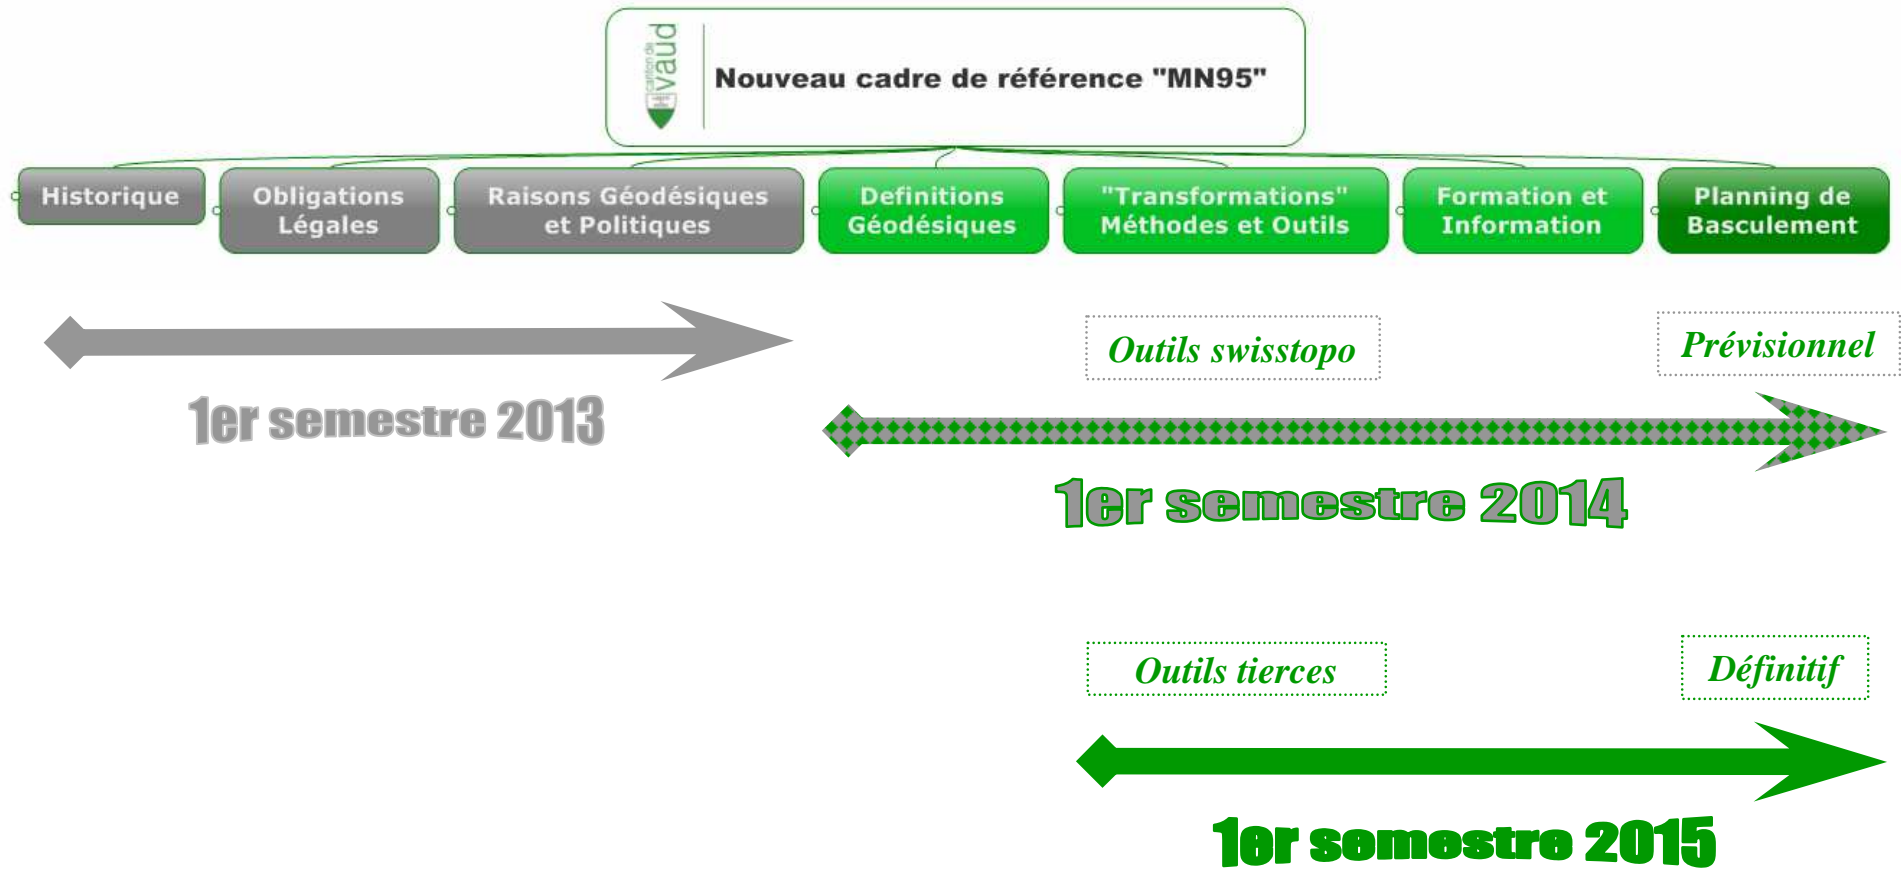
canton de vaud

Nouveau cadre de référence "MN95"

Historique

Obligations Légales

Raisons Géodésiques et Politiques

Definitions Géodésiques

"Transformations" Méthodes et Outils

Formation et Information

Planning de Basculement

1er semestre 2013

Outils swisstopo

Prévisionnel

1er semestre 2014

Outils tierces

Définitif

1er semestre 2015